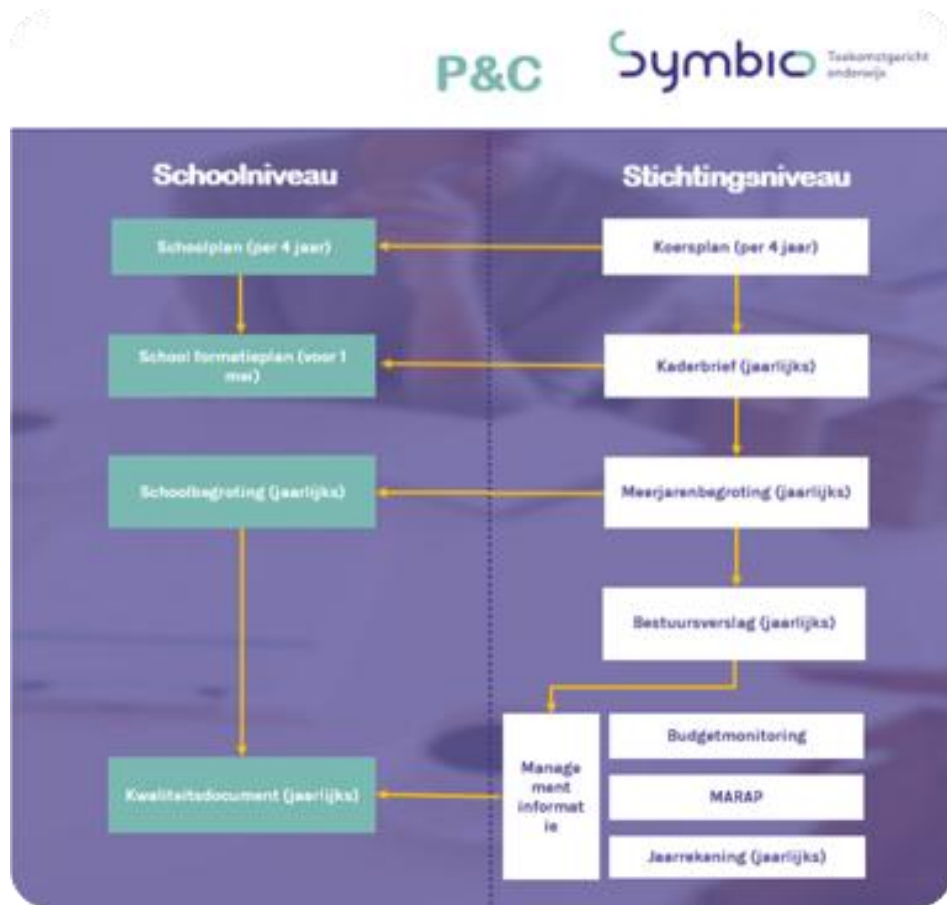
P&C

Symbio Toekomstgericht onderwijs

Schoolniveau

Stichtingsniveau

Schoolplan (per 4 jaar)

Koersplan (per 4 jaar)

School formatieplan (voor 1 mei)

Kaderbrief (jaarlijks)

Schoolbegroting (jaarlijks)

Meerjarenbegroting (jaarlijks)

Bestuursverslag (jaarlijks)

Management informatie

Budgetmonitoring

MARAP

Jaarrekening (jaarlijks)

Kwaliteitsdocument (jaarlijks)